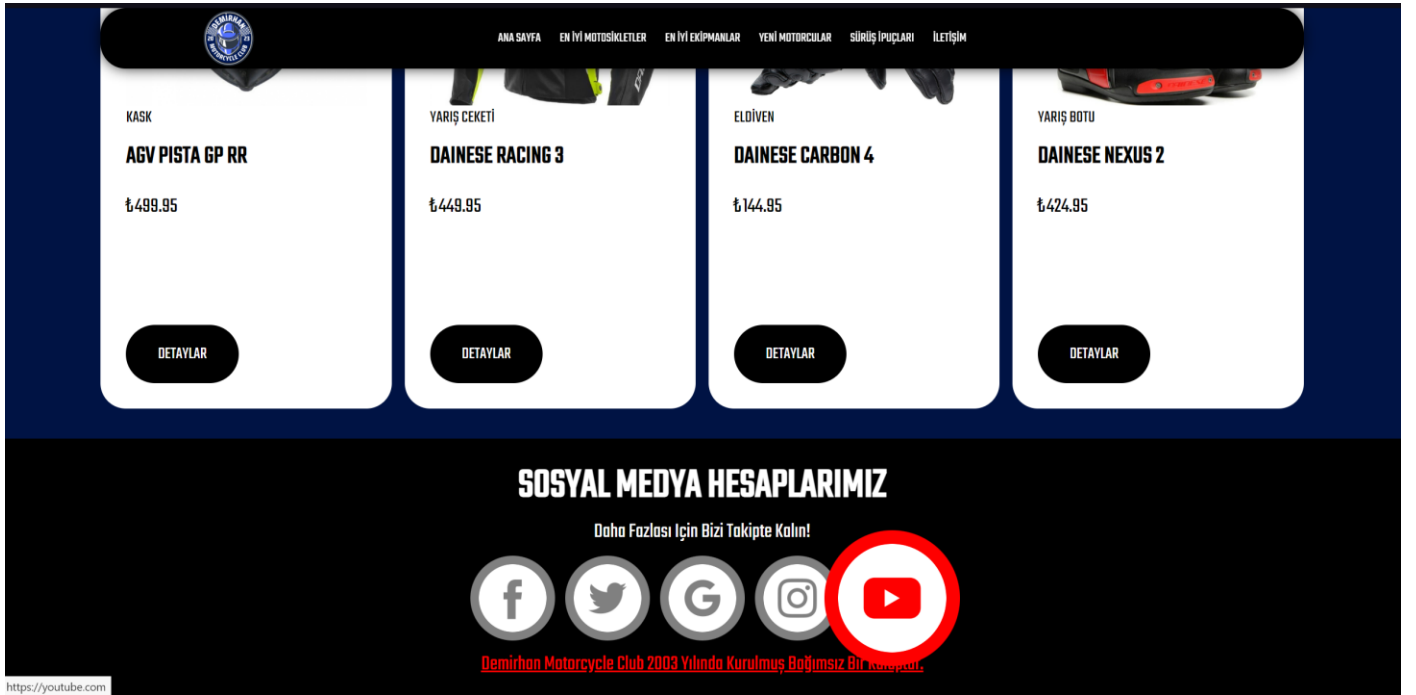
DEMİRHAN 20 03 MOTORCYCLE CLUB

ANA SAYFA EN İYİ MOTOSİKLETLER EN İYİ EKİPMANLAR YENİ MOTORCULAR SÜRÜŞ İPUÇLARI İLETİŞİM

KASK
AGV PISTA GP RR
₺499.95
DETAYLAR

YARIŞ CEKETİ
DAINESE RACING 3
₺449.95
DETAYLAR

ELDİVEN
DAINESE CARBON 4
₺144.95
DETAYLAR

YARIŞ BOTU
DAINESE NEXUS 2
₺424.95
DETAYLAR

SOSYAL MEDYA HESAPLARIMIZ

Daha Fazlası İçin Bizi Takipte Kalın!

Demirhan Motorcycle Club 2003 Yılında Kurulmuş Bağımsız Bir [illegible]

https://youtube.com